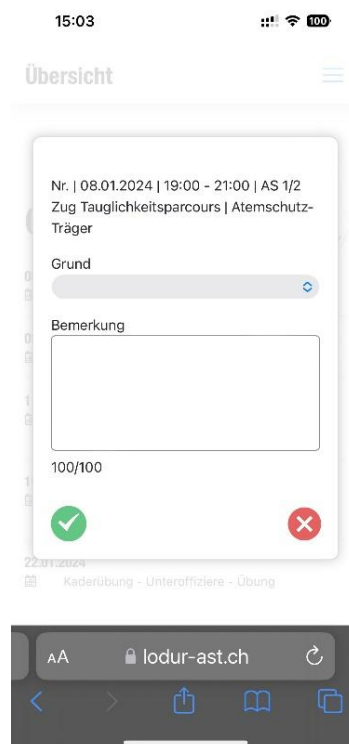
15:03

100

Übersicht

Nr. | 08.01.2024 | 19:00 - 21:00 | AS 1/2 Zug Tauglichkeitsparcours | Atemschutz-Träger

Grund

Bemerkung

100/100

22.01.2024
Kaderübung - Unteroffiziere - Übung

AA lodur-ast.ch